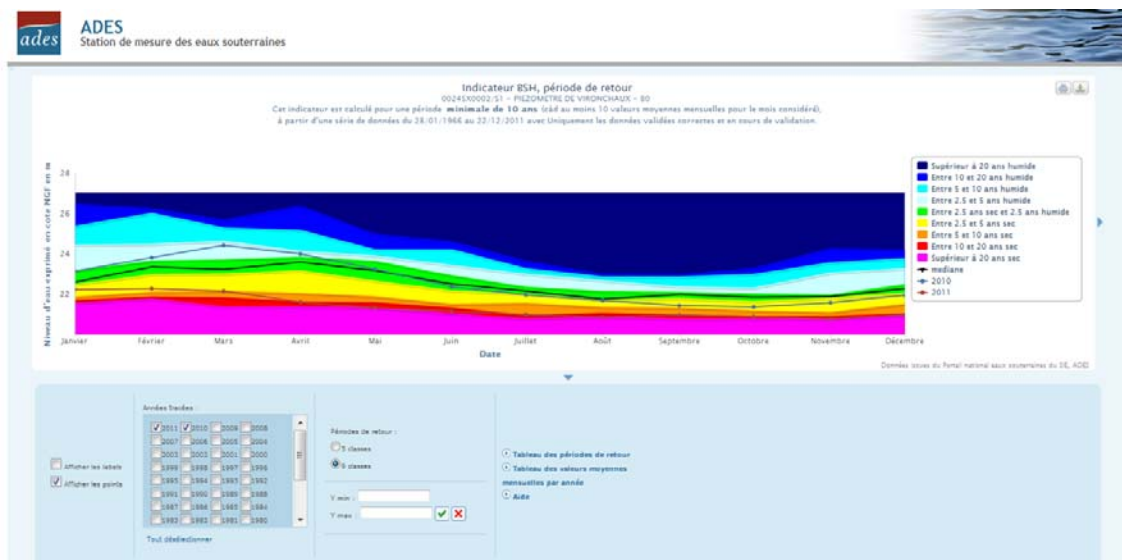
ades ADES
Station de mesure des eaux souterraines

Indicateur BSH, période de retour
00245X0002/S1 – PIEZOMETRE DE VIRONCHAUX – 80
Cet indicateur est calculé pour une période minimale de 10 ans (càd au moins 10 valeurs moyennes mensuelles pour le mois considéré),
à partir d'une série de données du 28/01/1966 au 22/12/2011 avec Uniquement les données validées correctes et en cours de validation.

Niveau d'eau exprimé en cote NGF en m

28
26
24
22

Janvier Février Mars Avril Mai Juin Juillet Août Septembre Octobre Novembre Décembre
Date

Supérieur à 20 ans humide
Entre 10 et 20 ans humide
Entre 5 et 10 ans humide
Entre 2.5 et 5 ans humide
Entre 2.5 ans sec et 2.5 ans humide
Entre 2.5 et 5 ans sec
Entre 5 et 10 ans sec
Entre 10 et 20 ans sec
Supérieur à 20 ans sec
mediane
2010
2011

Données issues du Portail national eaux souterraines du SIE, ADES

Afficher les labels
Afficher les points

Années tracées :
2011 2010 2009 2008
2007 2006 2005 2004
2003 2002 2001 2000
1999 1998 1997 1996
1995 1994 1993 1992
1991 1990 1989 1988
1987 1986 1985 1984
1983 1982 1981 1980
Tout désélectionner

Périodes de retour :
5 classes
9 classes

Y min :
Y max :

Tableau des périodes de retour
Tableau des valeurs moyennes mensuelles par année
Aide